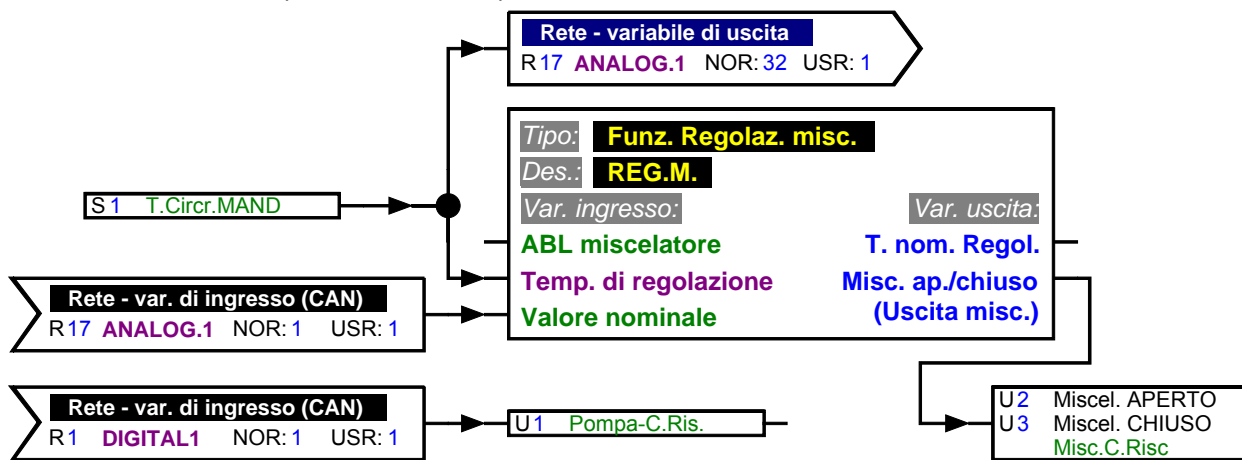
Rete - variabile di uscita
R 17 ANALOG.1 NOR: 32 USR: 1

Tipo: Funz. Regolaz. misc.
Des.: REG.M.
Var. ingresso:
Var. uscita:
ABL miscelatore
T. nom. Regol.
Temp. di regolazione
Misc. ap./chiuso (Uscita misc.)
Valore nominale

S 1 T.Circr.MAND

Rete - var. di ingresso (CAN)
R 17 ANALOG.1 NOR: 1 USR: 1

Rete - var. di ingresso (CAN)
R 1 DIGITAL1 NOR: 1 USR: 1

U 1 Pompa-C.Ris.

U 2 Miscel. APERTO
U 3 Miscel. CHIUSO
Misc.C.Risc